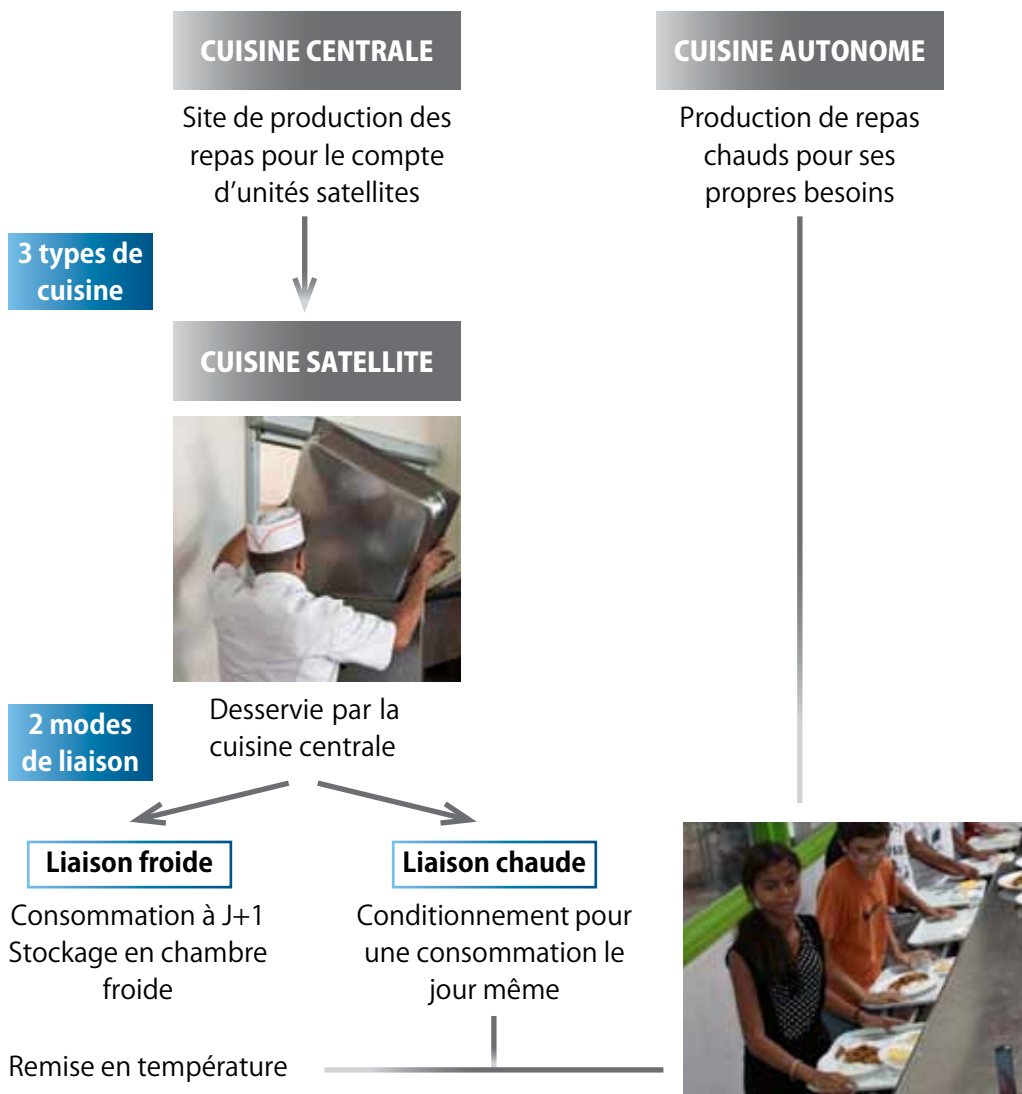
CUISINE CENTRALE

Site de production des repas pour le compte d'unités satellites

CUISINE AUTONOME

Production de repas chauds pour ses propres besoins

3 types de cuisine

CUISINE SATELLITE

2 modes de liaison

Desservie par la cuisine centrale

Liaison froide

Consommation à J+1
Stockage en chambre froide

Liaison chaude

Conditionnement pour une consommation le jour même

Remise en température